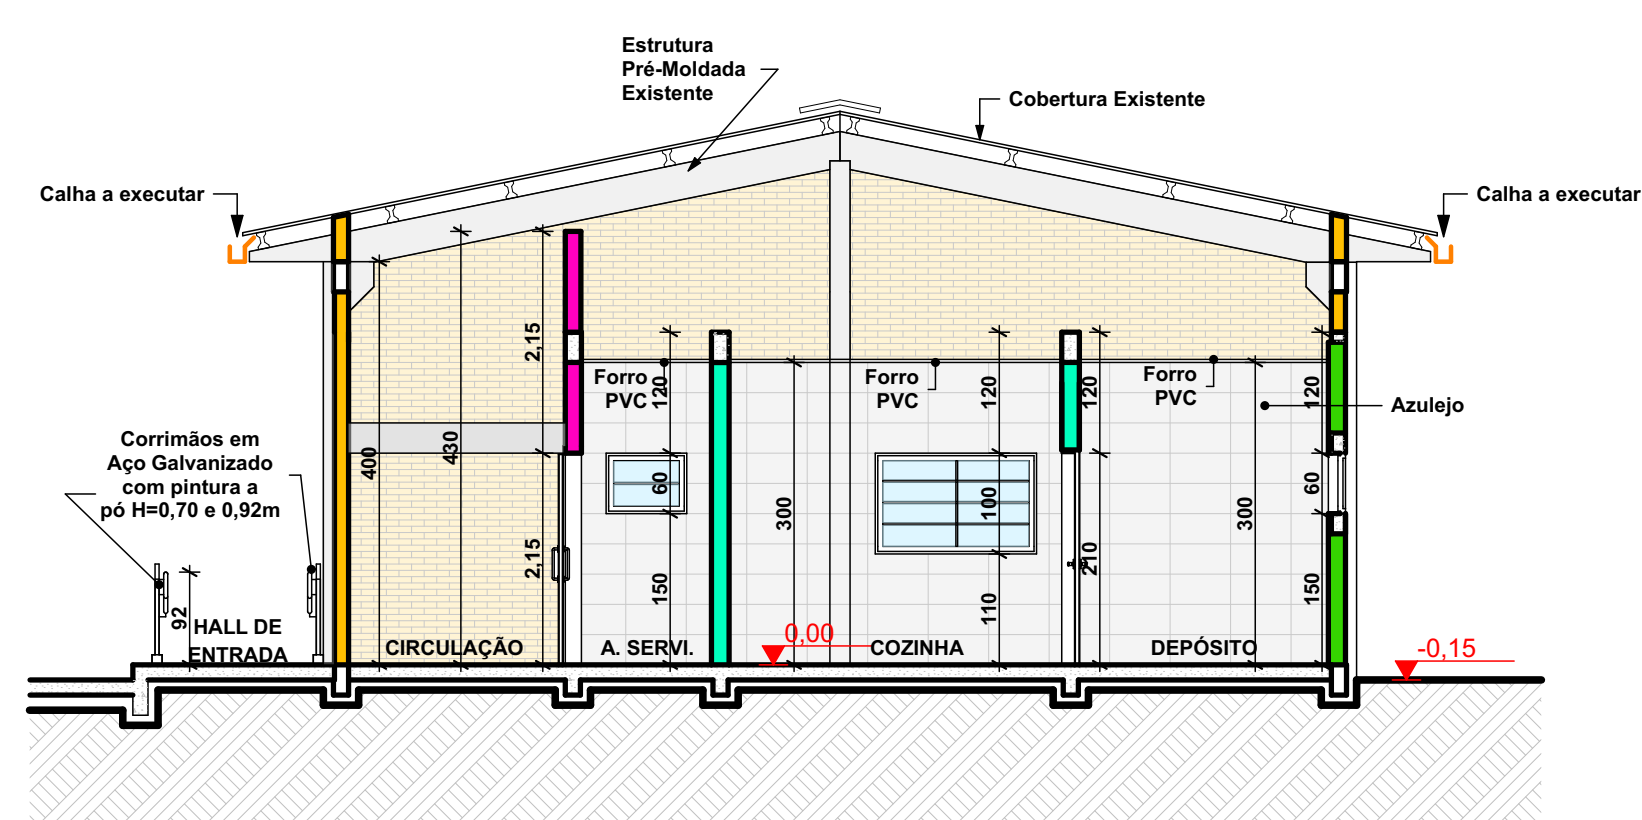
Estrutura
Pré-Moldada
Existente

Cobertura Existente

Calha a executar

Calha a executar

Forro
PVC

Forro
PVC

Forro
PVC

Azulejo

Corrimãos em
Aço Galvanizado
com pintura a
pó H=0,70 e 0,92m

2,15
400
430
2,15
120
60
150
300
120
100
110
120
210
300
120
60
150
92

HALL DE
ENTRADA
CIRCULAÇÃO
A. SERVI.
0,00
COZINHA
DEPÓSITO
-0,15